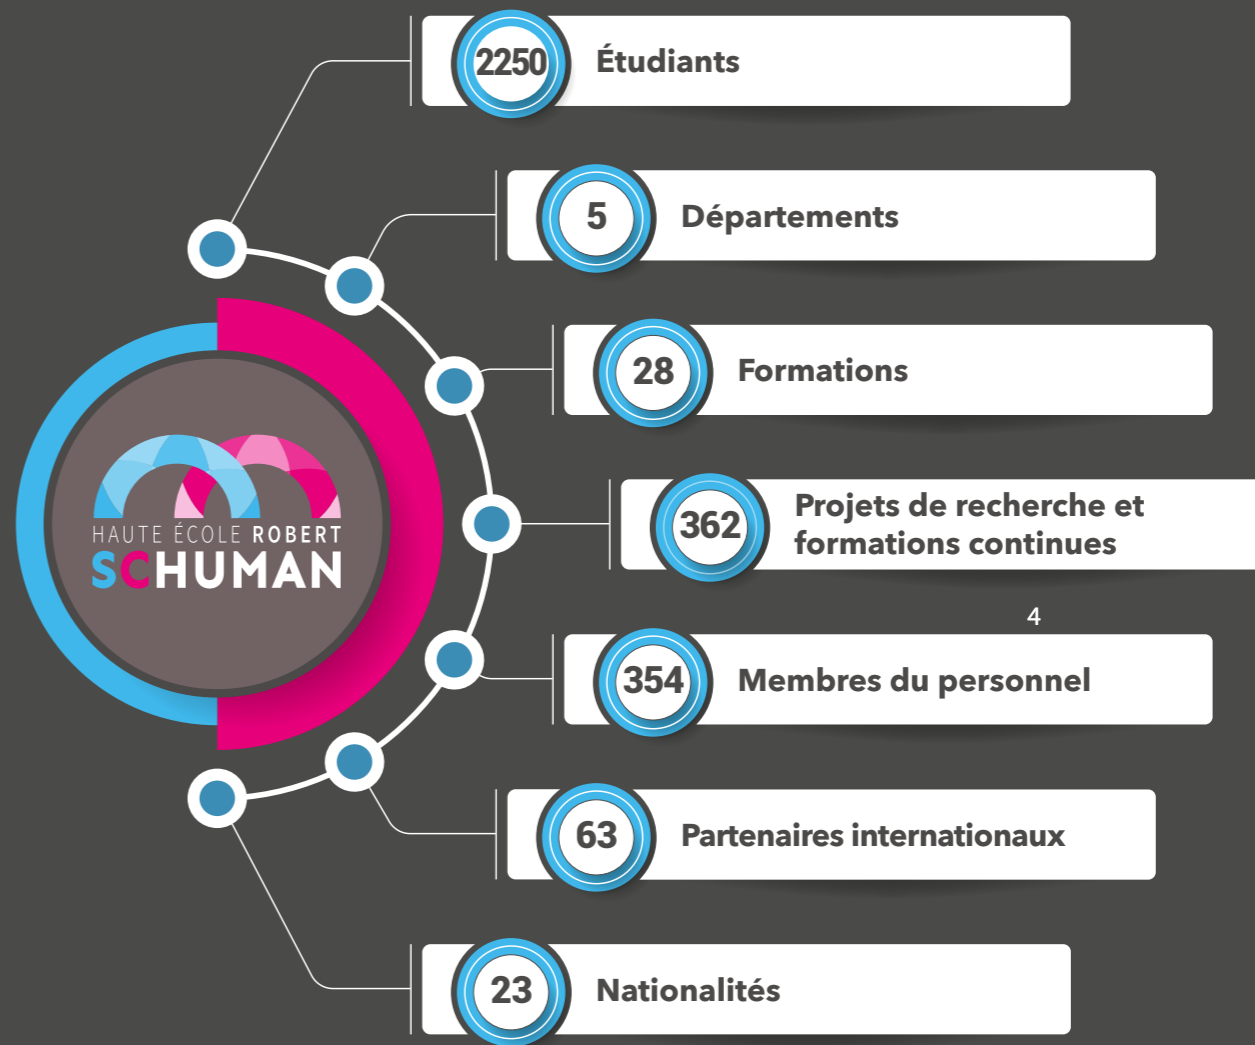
HAUTE ÉCOLE ROBERT
SCHUMAN

2250 Étudiants

5 Départements

28 Formations

362 Projets de recherche et formations continues

4

354 Membres du personnel

63 Partenaires internationaux

23 Nationalités